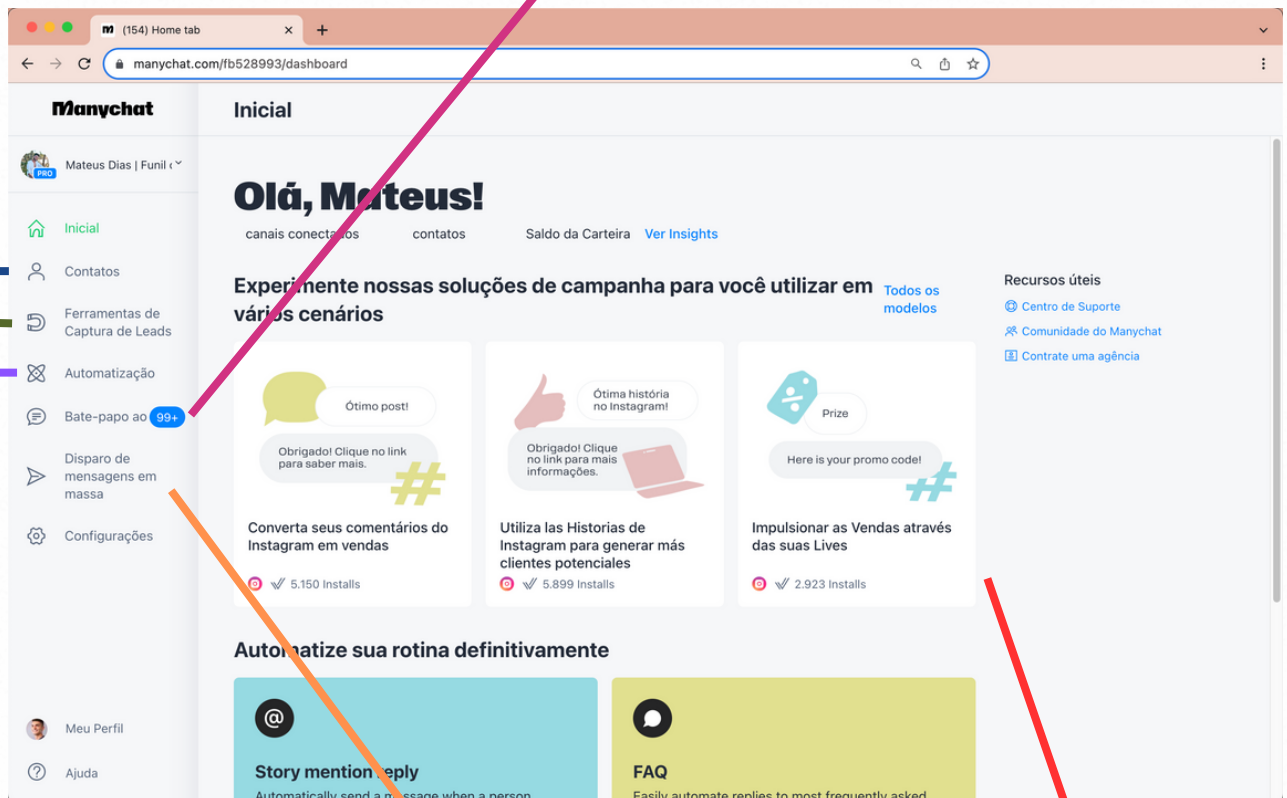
(154) Home tab
manychat.com/fb528993/dashboard

Manychat
Mateus Dias | Funil c
PRO
Inicial
Contatos
Ferramentas de Captura de Leads
Automatização
Bate-papo ao 99+
Disparo de mensagens em massa
Configurações
Meu Perfil
Ajuda

Inicial

Olá, Mateus!
canais conectados contatos Saldo da Carteira Ver Insights

Experimente nossas soluções de campanha para você utilizar em vários cenários
Todos os modelos

Ótimo post!
Obrigado! Clique no link para saber mais.
Converta seus comentários do Instagram em vendas
5.150 Installs

Ótima história no Instagram!
Obrigado! Clique no link para mais informações.
Utiliza las Historias de Instagram para generar más clientes potenciales
5.899 Installs

Prize
Here is your promo code!
Impulsionar as Vendas através das suas Lives
2.923 Installs

Recursos úteis
Centro de Suporte
Comunidade do Manychat
Contrate uma agência

Automatize sua rotina definitivamente

Story mention reply
Automatically send a message when a person

FAQ
Easily automate replies to most frequently asked